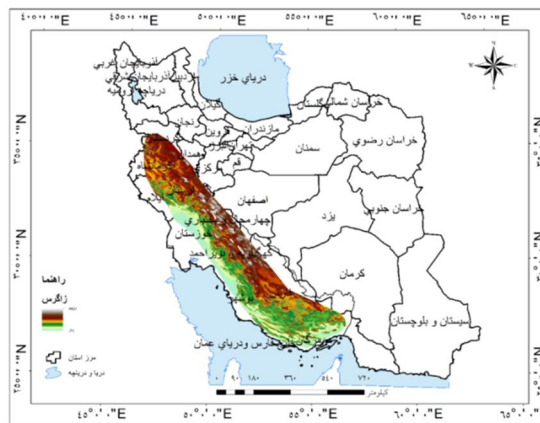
۴۰°۰'۰"E ۴۵°۰'۰"E ۵۰°۰'۰"E ۵۵°۰'۰"E ۶۰°۰'۰"E ۶۵°۰'۰"E

دریای خزر
آذربایجان غربی
آذربایجان شرقی
دریاچه ارومیه
اردبیل
زنجان
قزوین
مازندران
گلستان
خراسان شمالی
تهران
سمنان
خراسان رضوی
قم
کردستان
اصفهان
چهارمحال و بختیاری
یزد
خراسان جنوبی
خوزستان
کهگیلویه و بویراحمد
کرمان
سیستان و بلوچستان
خلیج فارس ودریای عمان

راهنما
زاگرس
مرز استان
دریا و دریاچه

۰ ۹۰ ۱۸۰ ۳۶۰ ۵۴۰ ۷۲۰
کیلومتر

N "۰'۰°۳۵
N "۰'۰°۳۰
N "۰'۰°۲۵

۴۵°۰'۰"E ۵۰°۰'۰"E ۵۵°۰'۰"E ۶۰°۰'۰"E ۶۵°۰'۰"E